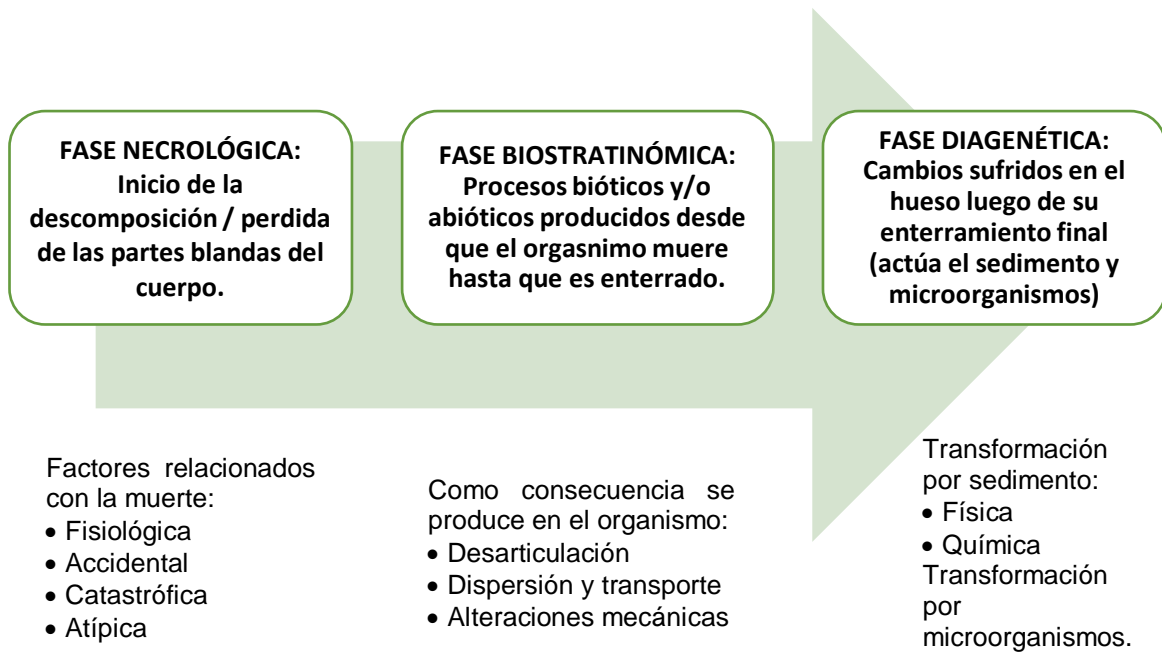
FASE NECROLÓGICA: Inicio de la descomposición / perdida de las partes blandas del cuerpo.

FASE BIOSTRATINÓMICA: Procesos bióticos y/o abióticos producidos desde que el orgasnimo muere hasta que es enterrado.

FASE DIAGENÉTICA: Cambios sufridos en el hueso luego de su enterramiento final (actúa el sedimento y microorganismos)

Factores relacionados con la muerte:
- Fisiológica
- Accidental
- Catastrófica
- Atípica

Como consecuencia se produce en el organismo:
- Desarticulación
- Dispersión y transporte
- Alteraciones mecánicas

Transformación por sedimento:
- Física
- Química

Transformación por microorganismos.